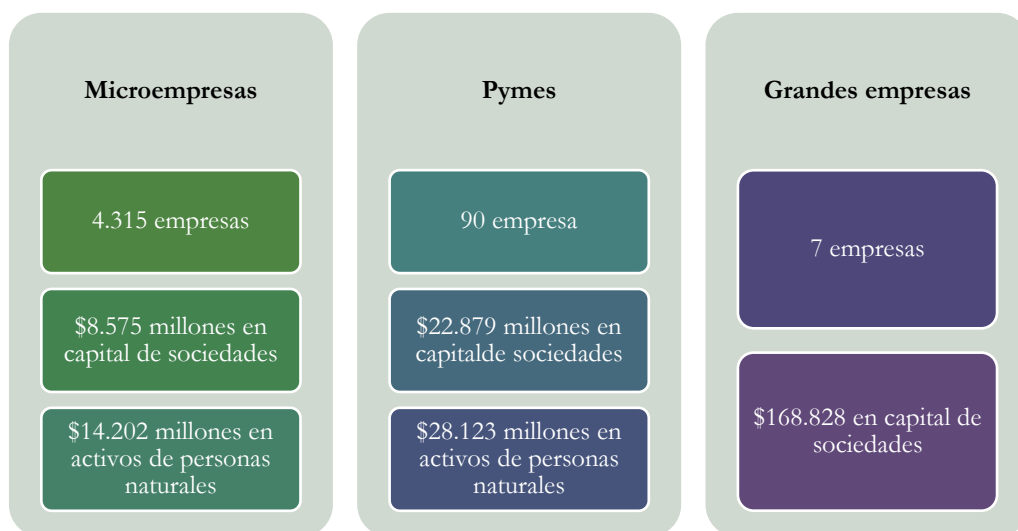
Microempresas

4.315 empresas

\$8.575 millones en capital de sociedades

\$14.202 millones en activos de personas naturales

Pymes

90 empresa

\$22.879 millones en capitalde sociedades

\$28.123 millones en activos de personas naturales

Grandes empresas

7 empresas

\$168.828 en capital de sociedades